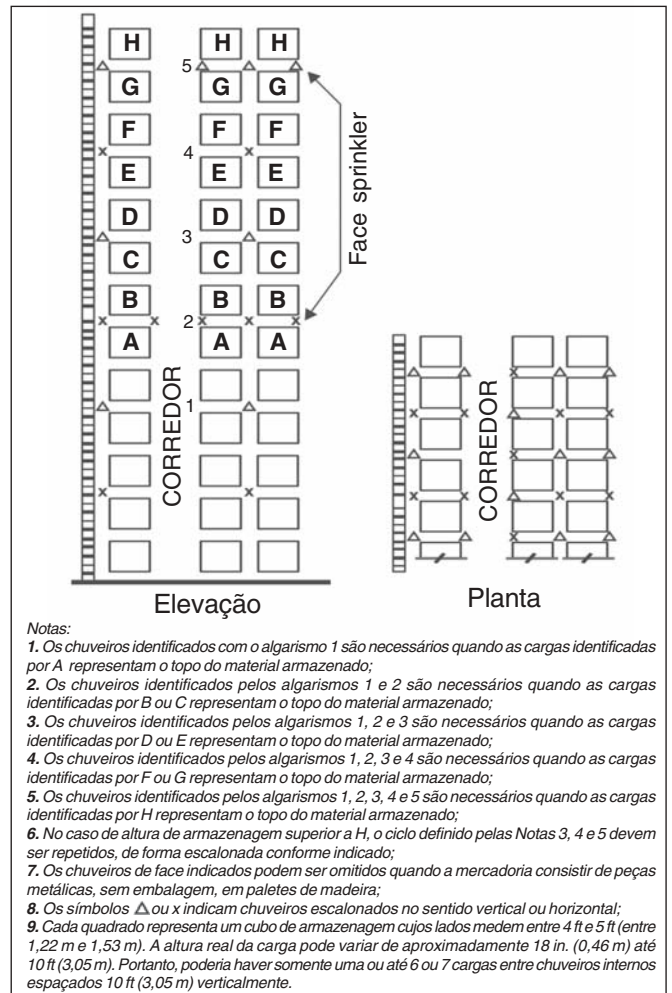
H H H
5
G G G
F F F
4
E E E
D D D
3
C C C
B B B
2
A A A
1
CORREDOR
Face sprinkler
CORREDOR
Elevação
Planta

Notas:
1. Os chuveiros identificados com o algarismo 1 são necessários quando as cargas identificadas por A representam o topo do material armazenado;
2. Os chuveiros identificados pelos algarismos 1 e 2 são necessários quando as cargas identificadas por B ou C representam o topo do material armazenado;
3. Os chuveiros identificados pelos algarismos 1, 2 e 3 são necessários quando as cargas identificadas por D ou E representam o topo do material armazenado;
4. Os chuveiros identificados pelos algarismos 1, 2, 3 e 4 são necessários quando as cargas identificadas por F ou G representam o topo do material armazenado;
5. Os chuveiros identificados pelos algarismos 1, 2, 3, 4 e 5 são necessários quando as cargas identificadas por H representam o topo do material armazenado;
6. No caso de altura de armazenagem superior a H, o ciclo definido pelas Notas 3, 4 e 5 devem ser repetidos, de forma escalonada conforme indicado;
7. Os chuveiros de face indicados podem ser omitidos quando a mercadoria consistir de peças metálicas, sem embalagem, em paletes de madeira;
8. Os símbolos △ ou x indicam chuveiros escalonados no sentido vertical ou horizontal;
9. Cada quadrado representa um cubo de armazenagem cujos lados medem entre 4 ft e 5 ft (entre 1,22 m e 1,53 m). A altura real da carga pode variar de aproximadamente 18 in. (0,46 m) até 10 ft (3,05 m). Portanto, poderia haver somente uma ou até 6 ou 7 cargas entre chuveiros internos espaçados 10 ft (3,05 m) verticalmente.